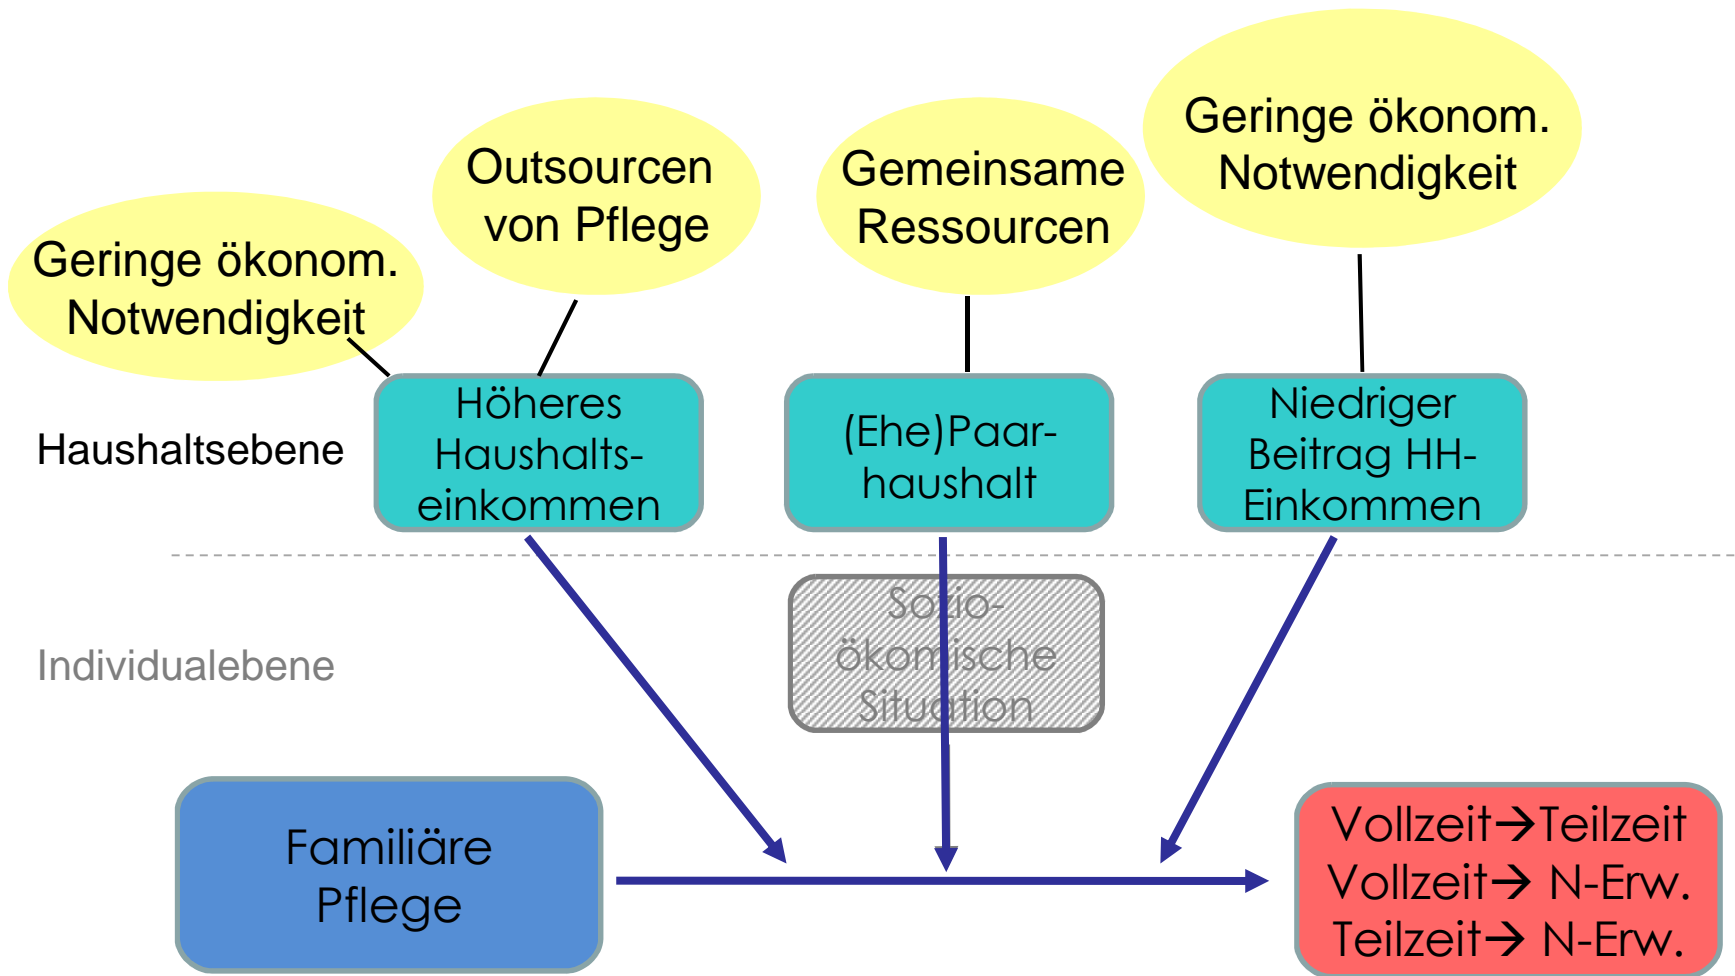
Geringe ökonom. Notwendigkeit

Outsourcen von Pflege

Gemeinsame Ressourcen

Geringe ökonom. Notwendigkeit

Haushaltsebene

Höheres Haushaltseinkommen

(Ehe)Paarhaushalt

Niedriger Beitrag HH-Einkommen

Individualebene

Sozioökomische Situation

Familiäre Pflege

Vollzeit→Teilzeit
Vollzeit→ N-Erw.
Teilzeit→ N-Erw.